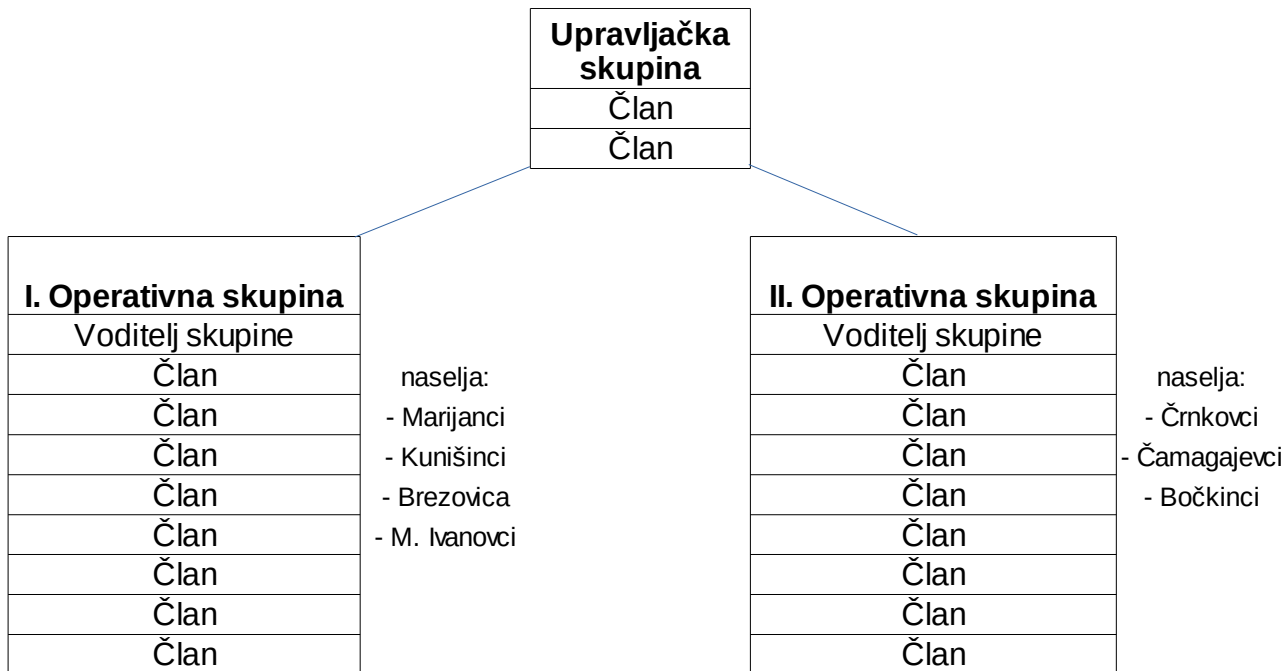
**Upravljačka skupina**

| Član |
|---|
| Član |

**I. Operativna skupina**

| Voditelj skupine |
|---|
| Član |
| Član |
| Član |
| Član |
| Član |
| Član |
| Član |
| Član |

naselja:
- Marijanci
- Kunišinci
- Brezovica
- M. Ivanovci

**II. Operativna skupina**

| Voditelj skupine |
|---|
| Član |
| Član |
| Član |
| Član |
| Član |
| Član |
| Član |
| Član |

naselja:
- Črnkovci
- Čamagajevci
- Bočkinci